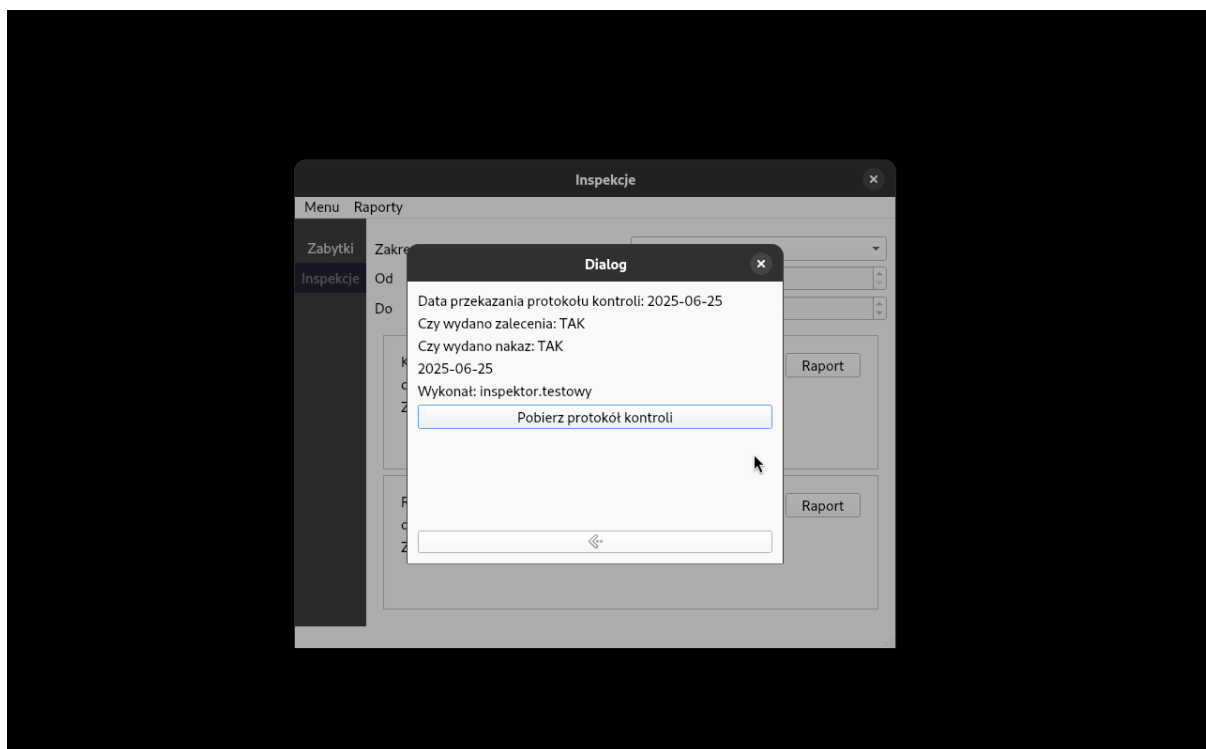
Inspekcje

Menu Raporty

Zabytki

Inspekcje

Zakre

Od

Do

K

c

Z

Raport

R

c

Z

Raport

Dialog

Data przekazania protokołu kontroli: 2025-06-25

Czy wydano zalecenia: TAK

Czy wydano nakaz: TAK

2025-06-25

Wykonał: inspektor.testowy

Pobierz protokół kontroli